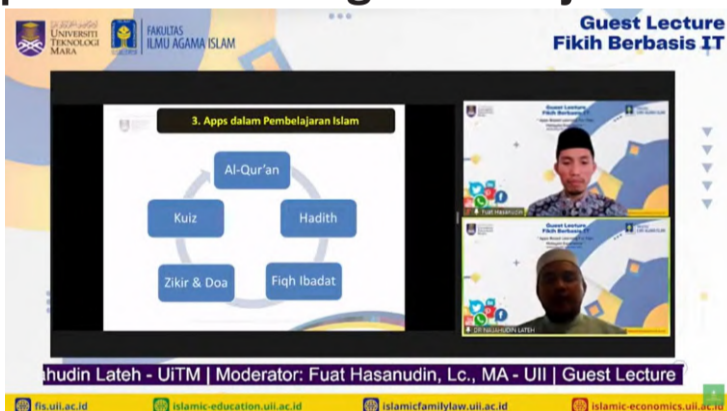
UNIVERSITI TEKNOLOGI MARA

FAKULTAS ILMU AGAMA ISLAM

Guest Lecture
Fikih Berbasis IT

3. Apps dalam Pembelajaran Islam

Al-Qur'an

Hadith

Fiqh Ibadat

Zikir & Doa

Kuiz

Guest Lecture
Fikih Berbasis IT

Fuat Hasanudin

Guest Lecture
Fikih Berbasis IT

DR NAJAHUDIN LATEH

ahudin Lateh - UiTM | Moderator: Fuat Hasanudin, Lc., MA - UII | Guest Lecture

fis.uii.ac.id

islamic-education.uii.ac.id

islamicfamilylaw.uii.ac.id

islamic-economics.uii.ac.id